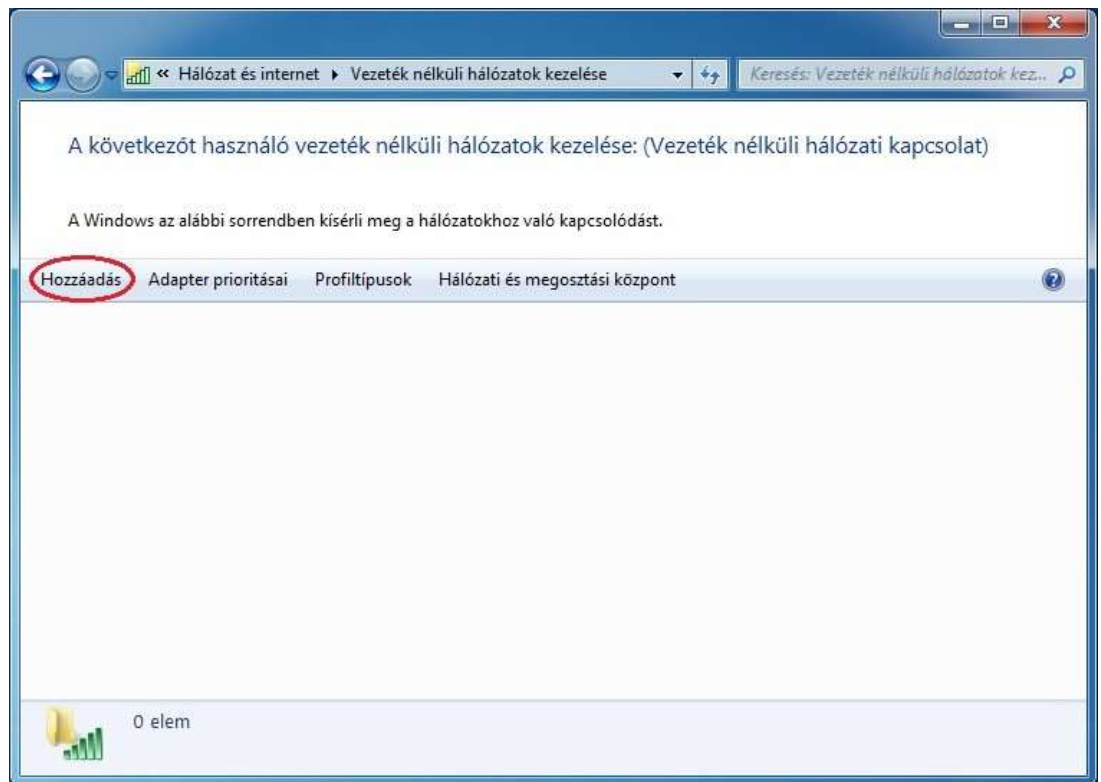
« Hálózat és internet ▸ Vezeték nélküli hálózatok kezelése

Keresés: Vezeték nélküli hálózatok kez...

A következőt használó vezeték nélküli hálózatok kezelése: (Vezeték nélküli hálózati kapcsolat)

A Windows az alábbi sorrendben kísérli meg a hálózatokhoz való kapcsolódást.

Hozzáadás Adapter prioritásai Profiltípusok Hálózati és megosztási központ

0 elem